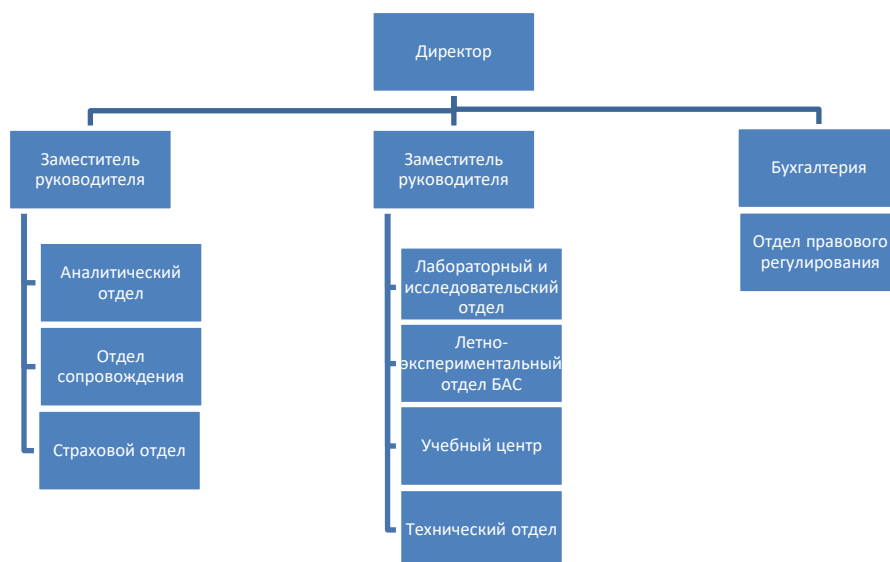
Директор

Заместитель руководителя

Аналитический отдел

Отдел сопровождения

Страховой отдел

Заместитель руководителя

Лабораторный и исследовательский отдел

Летно-экспериментальный отдел БАС

Учебный центр

Технический отдел

Бухгалтерия

Отдел правового регулирования